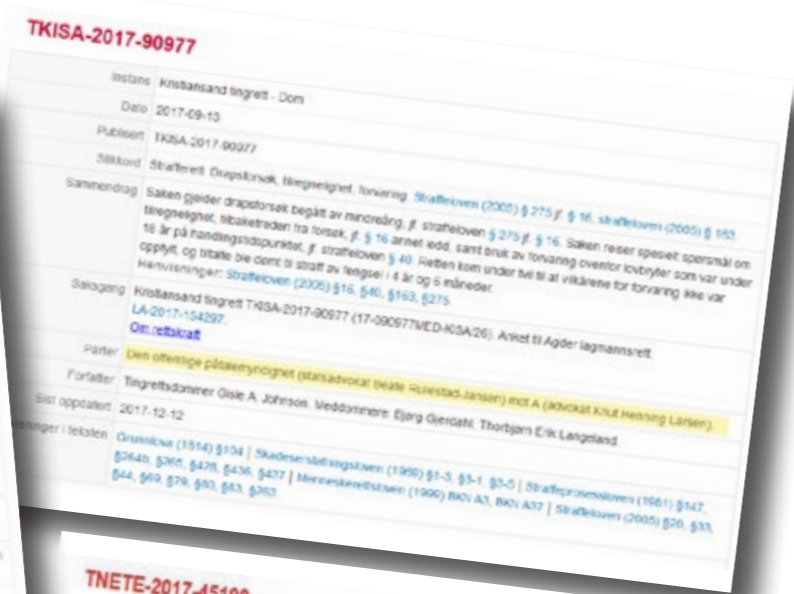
TKISA-2017-90977

| | |
|---|---|
| Instans | Kristiansand tingrett - Dom |
| Dato | 2017-09-13 |
| Publisert | TKISA-2017-90977 |
| Stikkord | Strafferett. Drapsforsøk, tilregnelighet, forvaring. Straffeloven (2005) § 275 jf. § 16, straffeloven (2005) § 163 |
| Sammendrag | Saken gjelder drapsforsøk begått av mindreårig, jf. straffeloven § 275 jf. § 16. Saken reiser spesielt spørsmål om tilregnelighet, tilbaketreden fra forsøk, jf. § 16 annet ledd, samt bruk av forvaring overfor lovbryter som var under 18 år på handlingstidspunktet, jf. straffeloven § 40. Retten kom under tvil til at vilkårene for forvaring ikke var oppfylt, og tiltalte ble dømt til straff av fengsel i 4 år og 6 måneder. Henvisninger: Straffeloven (2005) §16, §40, §163, §275 |
| Saksgang | Kristiansand tingrett TKISA-2017-90977 (17-090977MED-KISA/26). Anket til Agder lagmannsrett LA-2017-154297. Om rettskraft |
| Parter | Den offentlige påtalemyndighet (statsadvokat Beate Rullestad-Jansen) mot A (advokat Knut Henning Larsen). |
| Forfatter | Tingrettsdommer Gisle A. Johnson. Meddommere: Bjørg Gjerdahl, Thorbjørn Erik Langeland |
| Sist oppdatert | 2017-12-12 |
| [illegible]isninger i teksten | Grunnlova (1814) §104 \| Skadeserstatningsloven (1969) §1-3, §3-1, §3-5 \| Straffeprosessloven (1981) §147, §264b, §265, §426, §436, §437 \| Menneskerettsloven (1999) BKN A3, BKN A37 \| Straffeloven (2005) §20, §33, §44, §69, §79, §80, §83, §263 |

TNETE-2017-45100